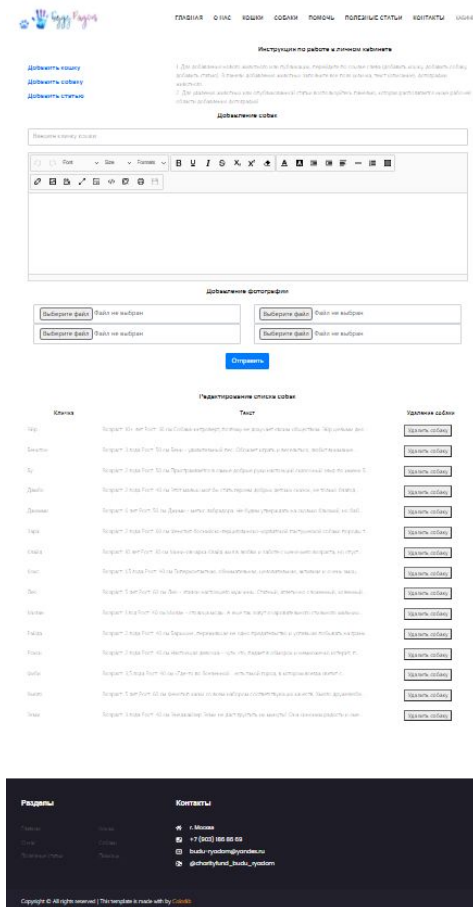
Буду Рядом

ГЛАВНАЯ О НАС КОШКИ СОБАКИ ПОМОЧЬ ПОЛЕЗНЫЕ СТАТЬИ КОНТАКТЫ ВЫЙ

Инструкция по работе в личном кабинете

Добавить кошку
Добавить собаку
Добавить статью

1. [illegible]
2. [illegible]

Добавление собак

Введите кличку кошки

Font Size Formats B U I S X₂ X² A

Добавление фотографий

Выберите файл Файл не выбран
Выберите файл Файл не выбран
Выберите файл Файл не выбран
Выберите файл Файл не выбран

Отправить

Редактирование списка собак

| Кличка | Текст | Удаление собаки |
|---|---|---|
| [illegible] | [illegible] | Удалить собаку |
| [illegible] | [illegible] | Удалить собаку |
| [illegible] | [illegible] | Удалить собаку |
| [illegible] | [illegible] | Удалить собаку |
| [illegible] | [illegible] | Удалить собаку |
| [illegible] | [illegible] | Удалить собаку |
| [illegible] | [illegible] | Удалить собаку |
| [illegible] | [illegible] | Удалить собаку |
| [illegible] | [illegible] | Удалить собаку |
| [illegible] | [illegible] | Удалить собаку |
| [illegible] | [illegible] | Удалить собаку |
| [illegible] | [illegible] | Удалить собаку |
| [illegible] | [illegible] | Удалить собаку |
| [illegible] | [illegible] | Удалить собаку |
| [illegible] | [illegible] | Удалить собаку |

Разделы

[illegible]

Контакты

г. Москва
+7 (903) 166 86 69
budu-ryadom@yandex.ru
@charityfund_budu_ryadom

Copyright © All rights reserved | This template is made with by Colorlib